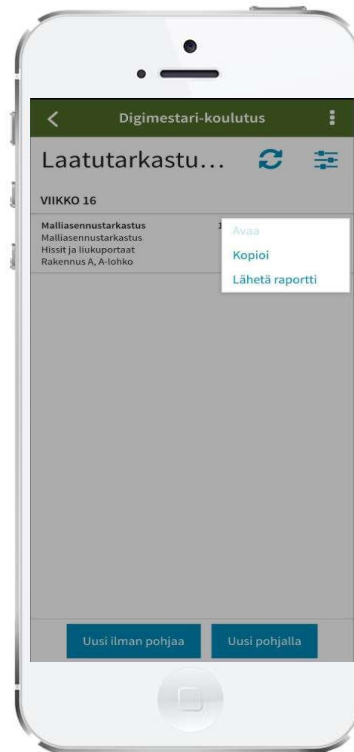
Digimestari-koulutus

Laatutarkastu...

VIIKKO 16

Malliasennustarkastus
Malliasennustarkastus
Hissit ja liukuportaat
Rakennus A, A-lohko

1

Avaa
Kopioi
Lähetä raportti

Uusi ilman pohjaa
Uusi pohjalla